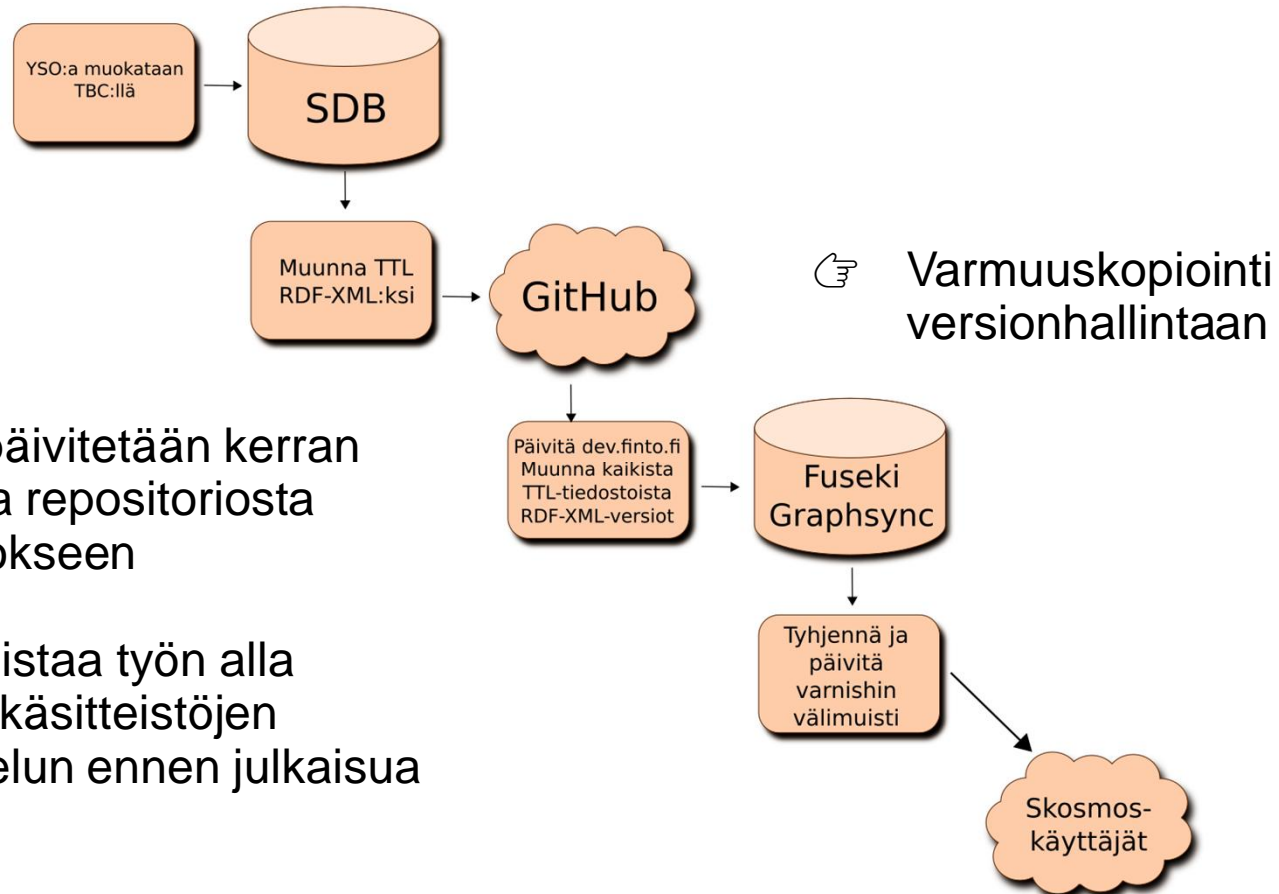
YSO:a muokataan TBC:llä

SDB

Muunna TTL RDF-XML:ksi

GitHub

☞ Varmuuskopiointi versionhallintaan

päivitetään kerran
a repositoriosta
okseen

istaa työn alla
käsitteistöjen
elun ennen julkaisua

Päivitä dev.finto.fi Muunna kaikista TTL-tiedostoista RDF-XML-versiot

Fuseki Graphsync

Tyhjennä ja päivitä varnishin välimuisti

Skosmos-käyttäjät